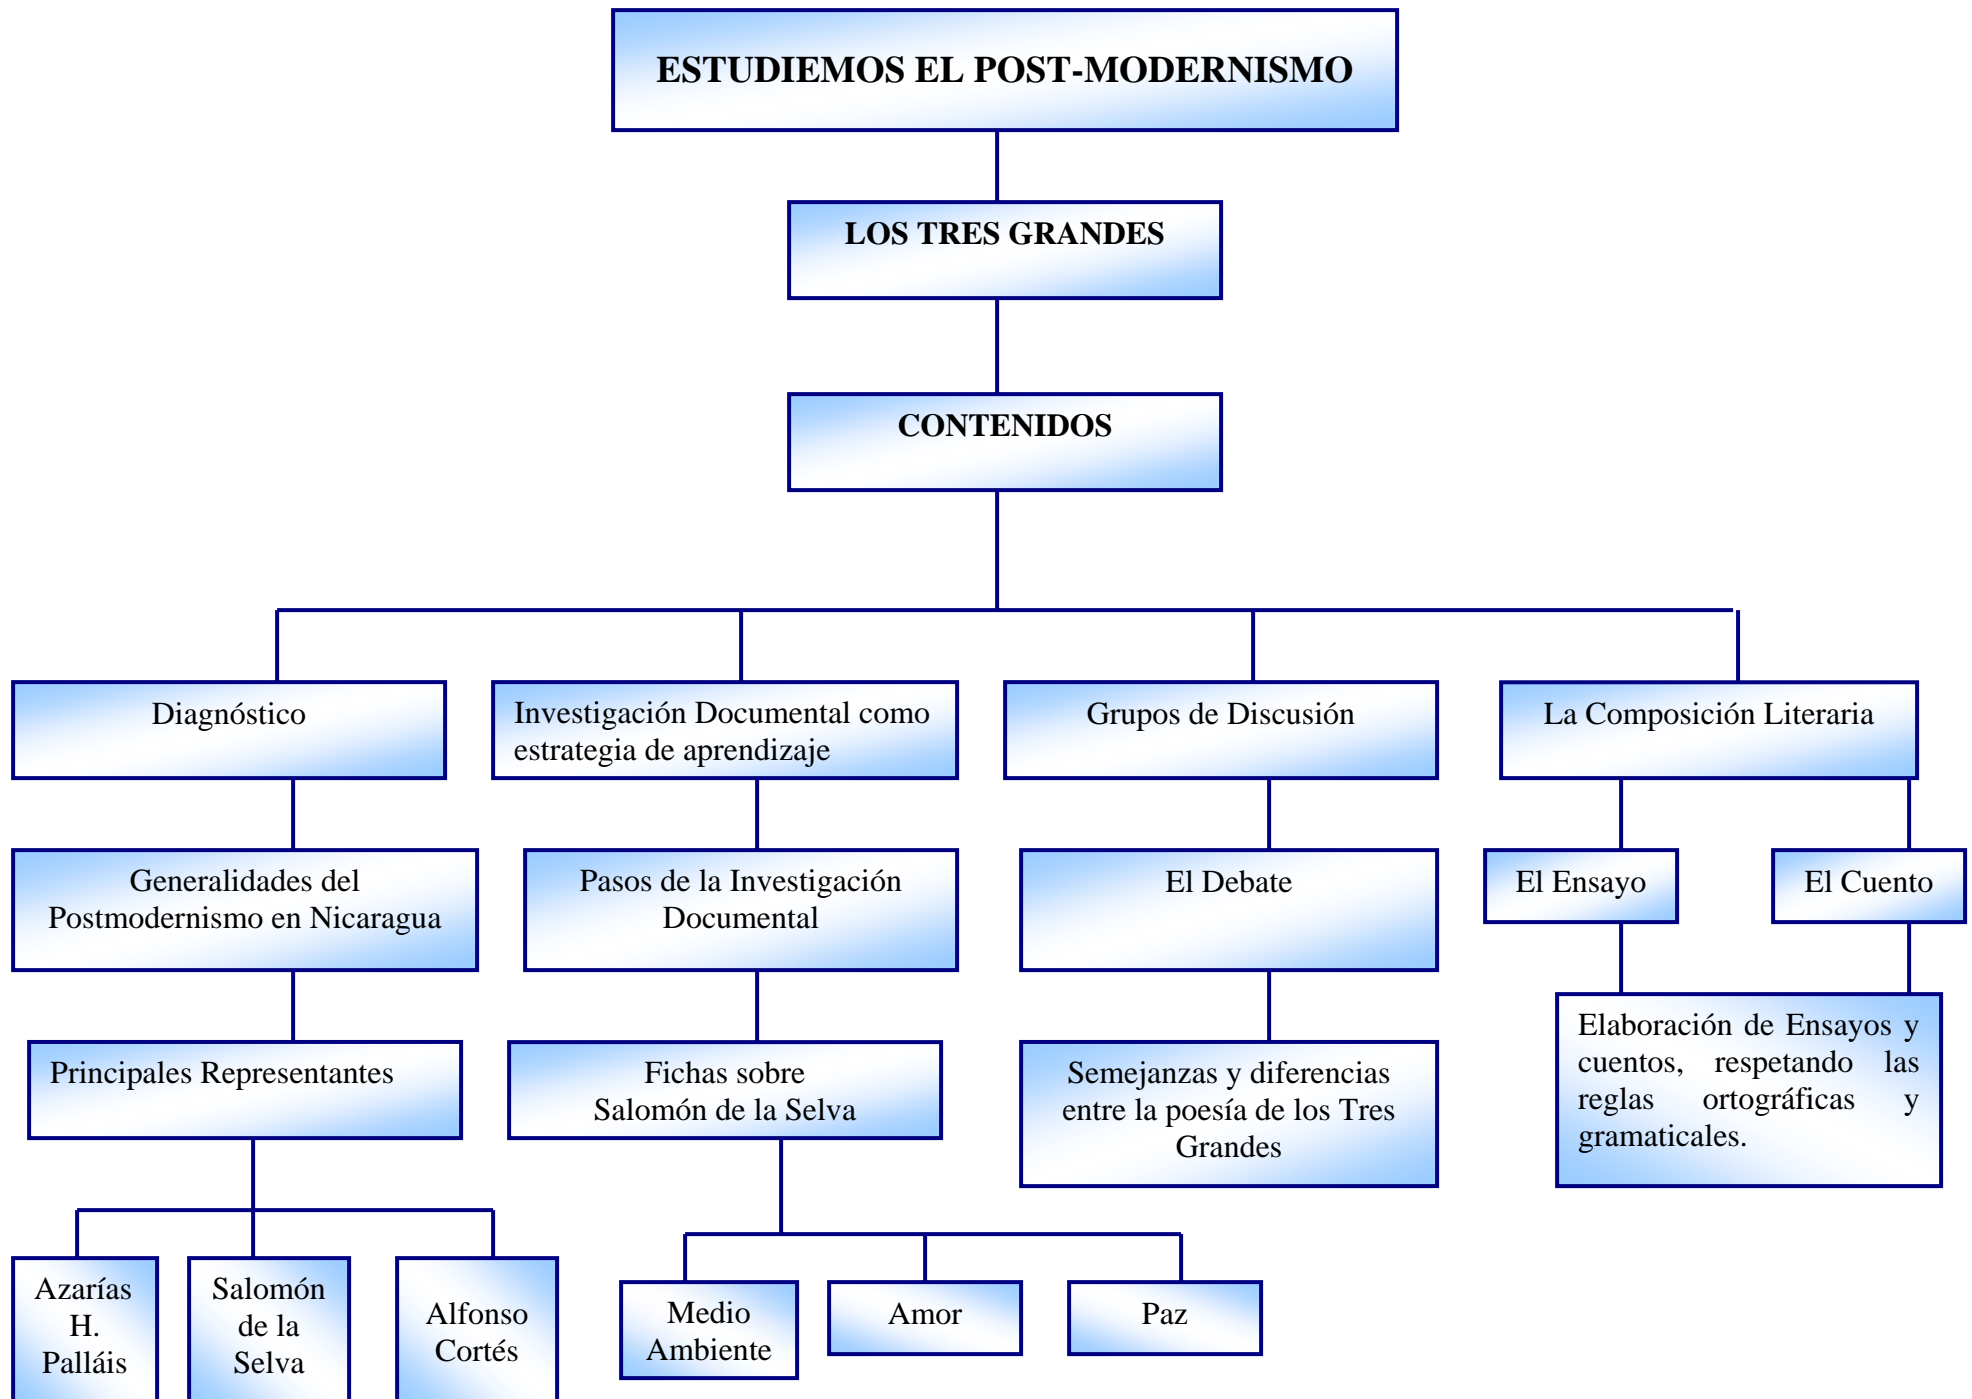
ESTUDIEMOS EL POST-MODERNISMO

LOS TRES GRANDES

CONTENIDOS

Diagnóstico

Investigación Documental como estrategia de aprendizaje

Grupos de Discusión

La Composición Literaria

Generalidades del Postmodernismo en Nicaragua

Pasos de la Investigación Documental

El Debate

El Ensayo

El Cuento

Principales Representantes

Fichas sobre Salomón de la Selva

Semejanzas y diferencias entre la poesía de los Tres Grandes

Elaboración de Ensayos y cuentos, respetando las reglas ortográficas y gramaticales.

Azarías H. Palláis

Salomón de la Selva

Alfonso Cortés

Medio Ambiente

Amor

Paz